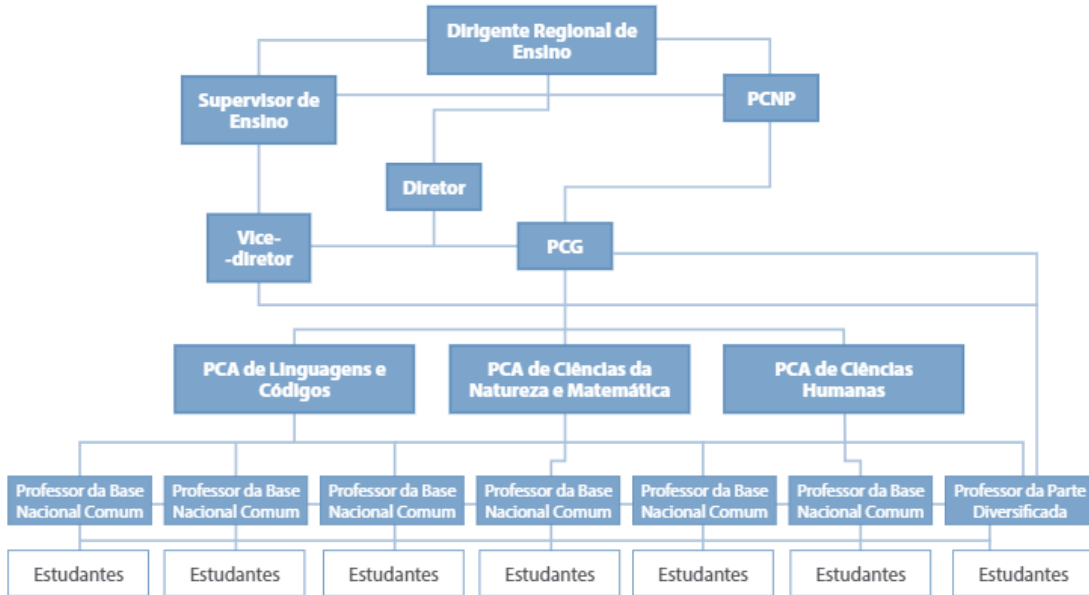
Dirigente Regional de Ensino

Supervisor de Ensino

PCNP

Diretor

Vice--diretor

PCG

PCA de Linguagens e Códigos

PCA de Ciências da Natureza e Matemática

PCA de Ciências Humanas

Professor da Base Nacional Comum

Professor da Base Nacional Comum

Professor da Base Nacional Comum

Professor da Base Nacional Comum

Professor da Base Nacional Comum

Professor da Base Nacional Comum

Professor da Parte Diversificada

Estudantes

Estudantes

Estudantes

Estudantes

Estudantes

Estudantes

Estudantes